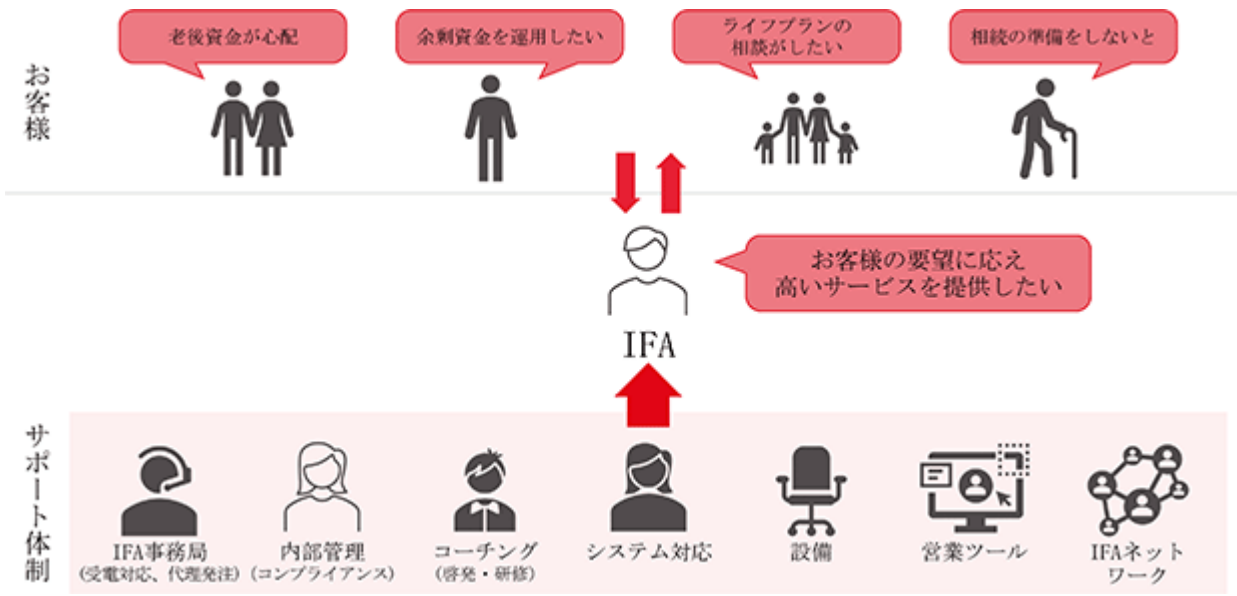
お客様

老後資金が心配

余剰資金を運用したい

ライフプランの相談がしたい

相続の準備をしないと

お客様の要望に応え高いサービスを提供したい

IFA

サポート体制

IFA事務局（受電対応、代理発注）

内部管理（コンプライアンス）

コーチング（啓発・研修）

システム対応

設備

営業ツール

IFAネットワーク